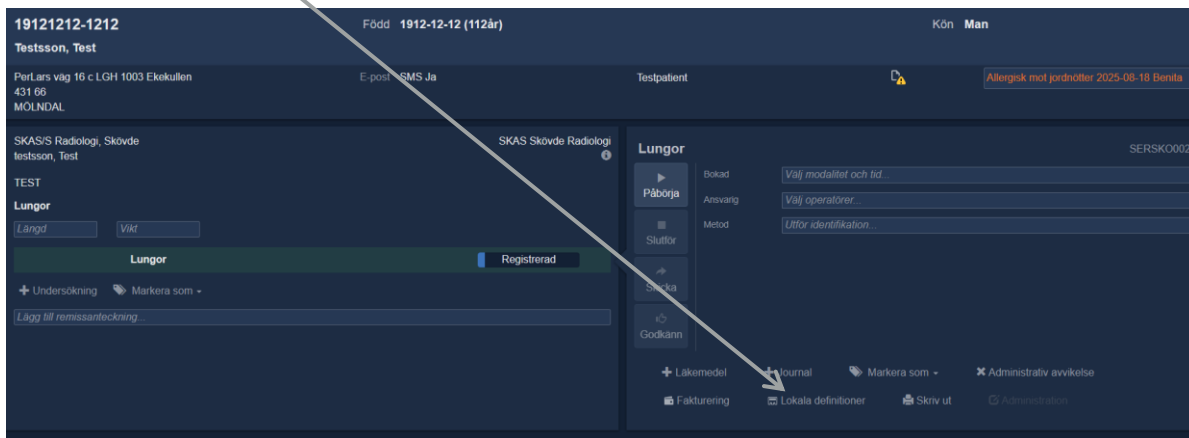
19121212-1212
Testsson, Test

Född 1912-12-12 (112år)

Kön Man

PerLars väg 16 c LGH 1003 Ekekullen
431 66
MÖLNDAL

E-post SMS Ja

Testpatient

Allergisk mot jordnötter 2025-08-18 Benita

SKAS/S Radiologi, Skövde
testsson, Test

SKAS Skövde Radiologi

TEST

Lungor

Längd

Vikt

Lungor

Registrerad

+ Undersökning

Markera som

Lägg till remissanteckning...

Lungor

SERSKO002

Påbörja

Slutför

Skicka

Godkänn

Bokad

Välj modalitet och tid...

Ansvarig

Välj operatörer...

Metod

Utför identifikation...

+ Läkemedel

Journal

Markera som

Administrativ avvikelse

Fakturering

Lokala definitioner

Skriv ut

Administration